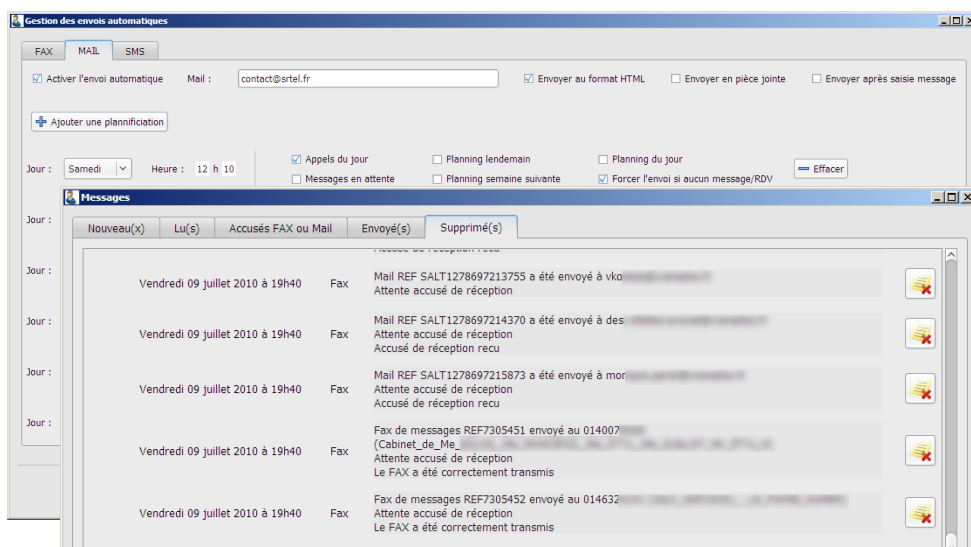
Gestion des envois automatiques

FAX | MAIL | SMS

☑ Activer l'envoi automatique Mail : contact@srtel.fr ☑ Envoyer au format HTML ☐ Envoyer en pièce jointe ☐ Envoyer après saisie message

Ajouter une plannificiation

Jour : Samedi Heure : 12 h 10 ☑ Appels du jour ☐ Planning lendemain ☐ Planning du jour Effacer
☐ Messages en attente ☐ Planning semaine suivante ☑ Forcer l'envoi si aucun message/RDV

Jour :

Jour :

Jour :

Jour :

Jour :

Messages

Nouveau(x) | Lu(s) | Accusés FAX ou Mail | Envoyé(s) | Supprimé(s)

Accusé de réception reçu

Vendredi 09 juillet 2010 à 19h40 Fax Mail REF SALT1278697213755 a été envoyé à vko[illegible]
Attente accusé de réception

Vendredi 09 juillet 2010 à 19h40 Fax Mail REF SALT1278697214370 a été envoyé à des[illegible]
Attente accusé de réception
Accusé de réception recu

Vendredi 09 juillet 2010 à 19h40 Fax Mail REF SALT1278697215873 a été envoyé à mor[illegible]
Attente accusé de réception
Accusé de réception recu

Vendredi 09 juillet 2010 à 19h40 Fax Fax de messages REF7305451 envoyé au 014007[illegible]
(Cabinet_de_Me_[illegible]
Attente accusé de réception
Le FAX a été correctement transmis

Vendredi 09 juillet 2010 à 19h40 Fax Fax de messages REF7305452 envoyé au 014632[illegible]
Attente accusé de réception
Le FAX a été correctement transmis